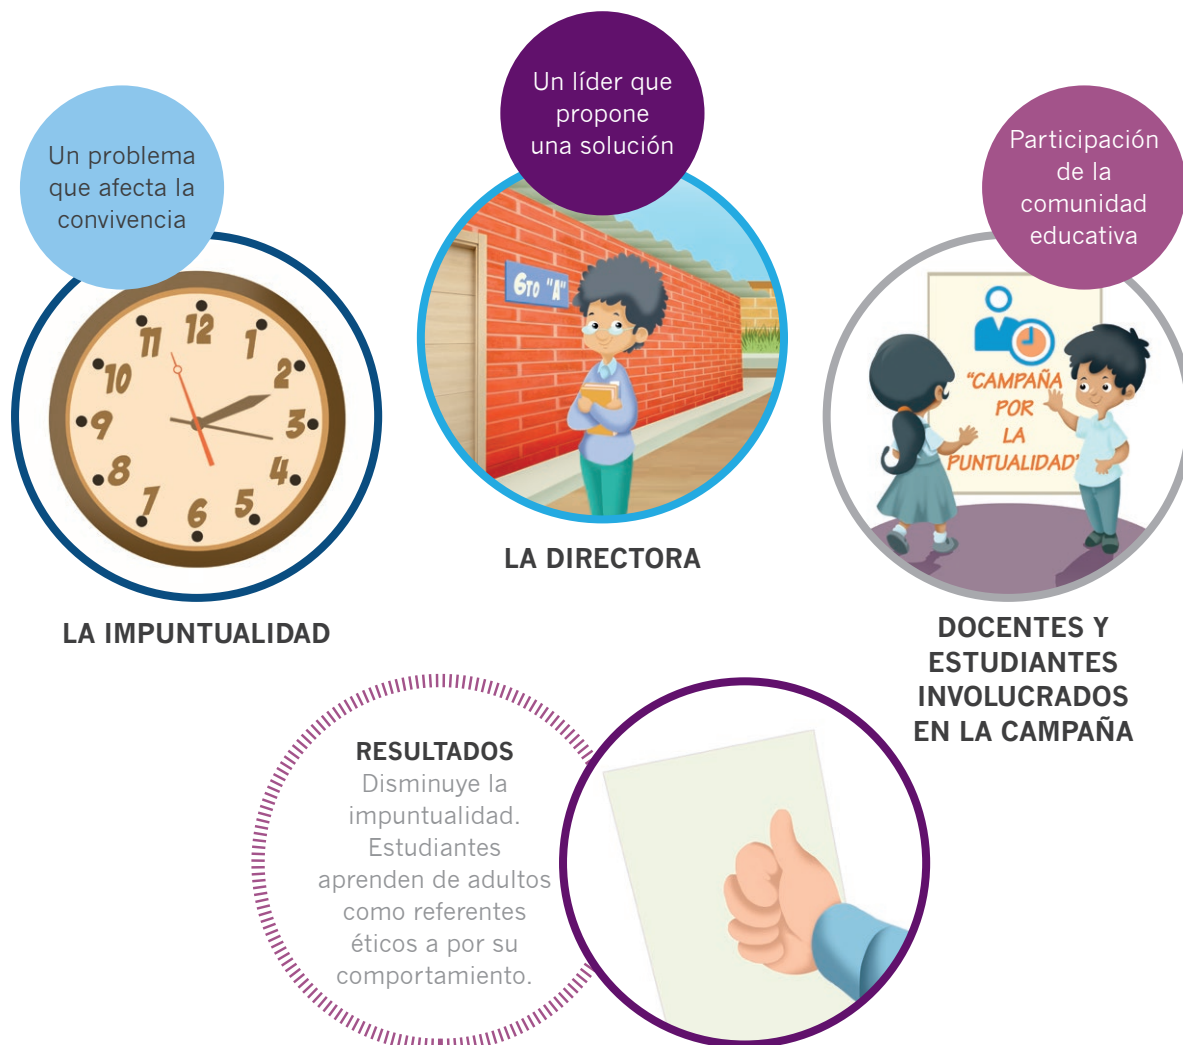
Un problema que afecta la convivencia

11 12 1 10 2 9 3 8 4 7 6 5

LA IMPUNTUALIDAD

Un líder que propone una solución

6TO "A"

LA DIRECTORA

Participación de la comunidad educativa

"CAMPAÑA POR LA PUNTUALIDAD"

DOCENTES Y ESTUDIANTES INVOLUCRADOS EN LA CAMPAÑA

RESULTADOS
Disminuye la impuntualidad. Estudiantes aprenden de adultos como referentes éticos a por su comportamiento.